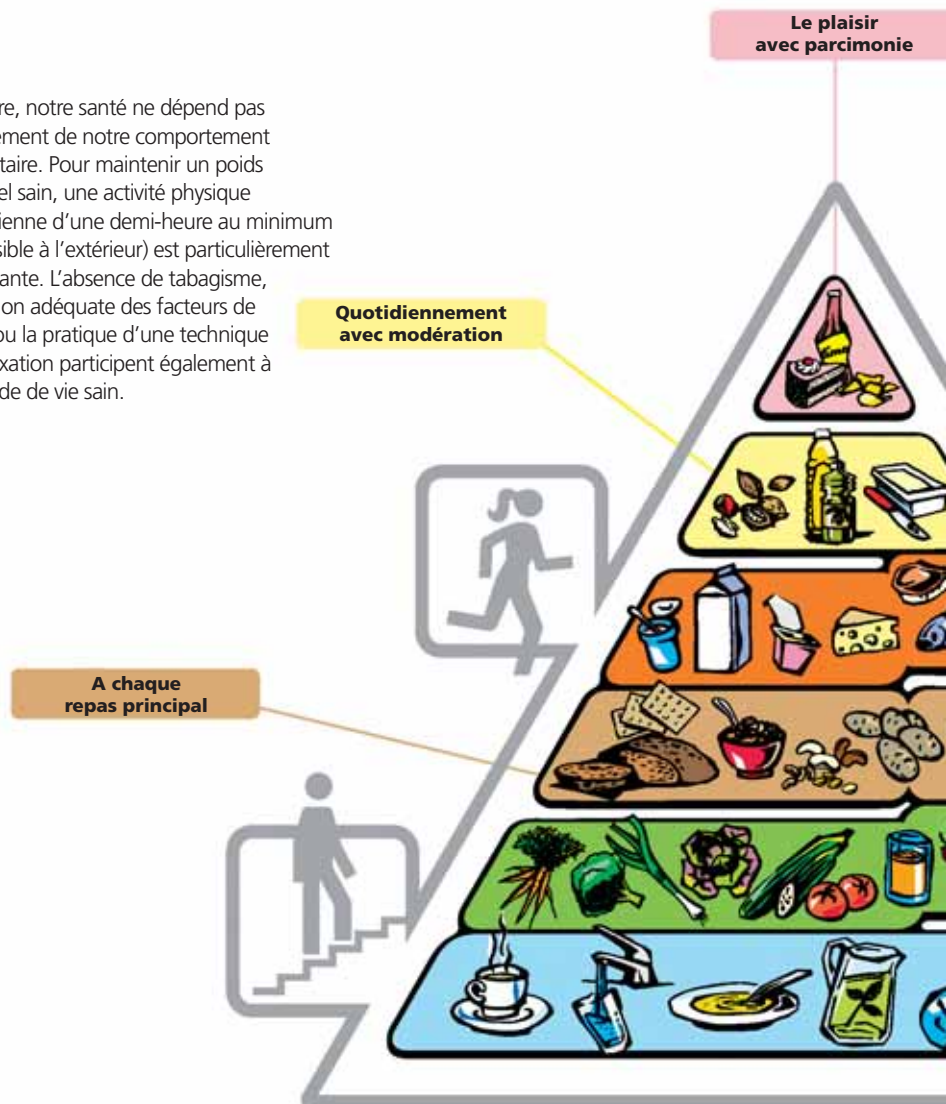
Le plaisir avec parcimonie

re, notre santé ne dépend pas ement de notre comportement taire. Pour maintenir un poids el sain, une activité physique ienne d'une demi-heure au minimum sible à l'extérieur) est particulièrement ante. L'absence de tabagisme, on adéquate des facteurs de ou la pratique d'une technique xation participent également à de de vie sain.

Quotidiennement avec modération

A chaque repas principal